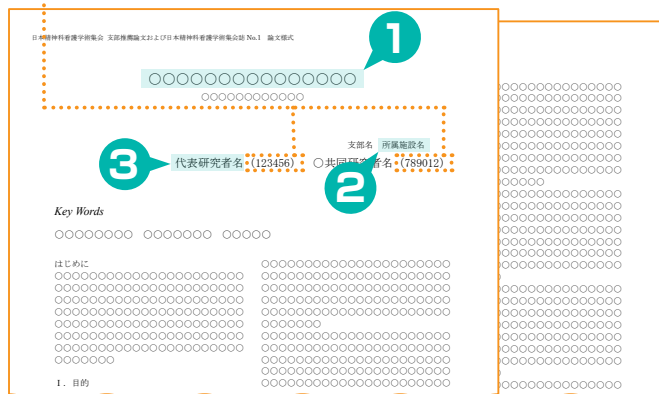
日本精神科看護学術集会 支部推薦論文および日本精神科看護学術集会誌 No.1 論文様式

1

〇〇〇〇〇〇〇〇〇〇〇〇〇〇〇

〇〇〇〇〇〇〇〇〇〇〇〇〇

支部名 所属施設名

3

代表研究者名（123456） 〇共同研究者名（789012）

2

Key Words

〇〇〇〇〇〇〇〇 〇〇〇〇〇〇〇 〇〇〇〇〇

はじめに
〇〇〇〇〇〇〇〇〇〇〇〇〇〇〇〇〇〇〇〇〇〇〇〇〇〇〇〇〇〇〇〇〇〇〇〇〇〇〇〇〇〇〇〇〇〇〇〇〇〇〇〇〇〇〇〇〇〇〇〇〇〇〇〇〇〇〇〇〇〇〇〇〇〇〇〇〇〇〇〇〇〇〇〇〇〇〇〇〇〇〇〇〇〇〇〇〇〇〇〇〇〇〇〇〇〇〇〇〇〇〇〇〇〇〇〇〇〇〇〇〇〇〇〇〇〇〇〇〇〇〇〇〇〇〇〇〇〇〇〇〇〇〇〇〇〇〇〇〇〇〇〇〇〇〇〇〇〇〇〇〇〇〇〇〇〇〇〇〇〇〇〇〇〇〇〇〇〇〇〇〇〇〇〇〇〇〇〇〇〇〇〇

Ⅰ. 目的

〇〇〇〇〇〇〇〇〇〇〇〇〇〇〇〇〇〇〇〇〇〇〇〇〇〇〇〇〇〇〇〇〇〇〇〇〇〇〇〇〇〇〇〇〇〇〇〇〇〇〇〇〇〇〇〇〇〇〇〇〇〇〇〇〇〇〇〇〇〇〇〇〇〇〇〇〇〇〇〇〇〇〇〇〇〇〇〇〇〇〇〇〇〇〇〇〇〇〇〇〇〇〇〇〇〇〇〇〇〇〇〇〇〇〇〇〇〇〇〇〇〇〇〇〇〇〇〇〇〇〇〇〇〇〇〇〇〇〇〇〇〇〇〇〇〇〇〇〇〇〇〇〇〇〇〇〇〇〇〇〇〇〇〇〇〇〇〇〇〇〇〇〇〇〇〇〇〇〇〇〇〇〇〇〇〇〇〇〇〇〇〇〇〇〇〇〇〇〇〇〇〇〇〇〇〇〇〇〇〇〇〇〇〇〇〇〇〇〇〇〇〇〇〇〇〇〇〇〇〇〇〇〇〇〇〇〇〇〇〇〇〇〇〇〇〇〇〇〇〇〇〇〇〇〇〇〇〇〇〇〇〇〇〇〇